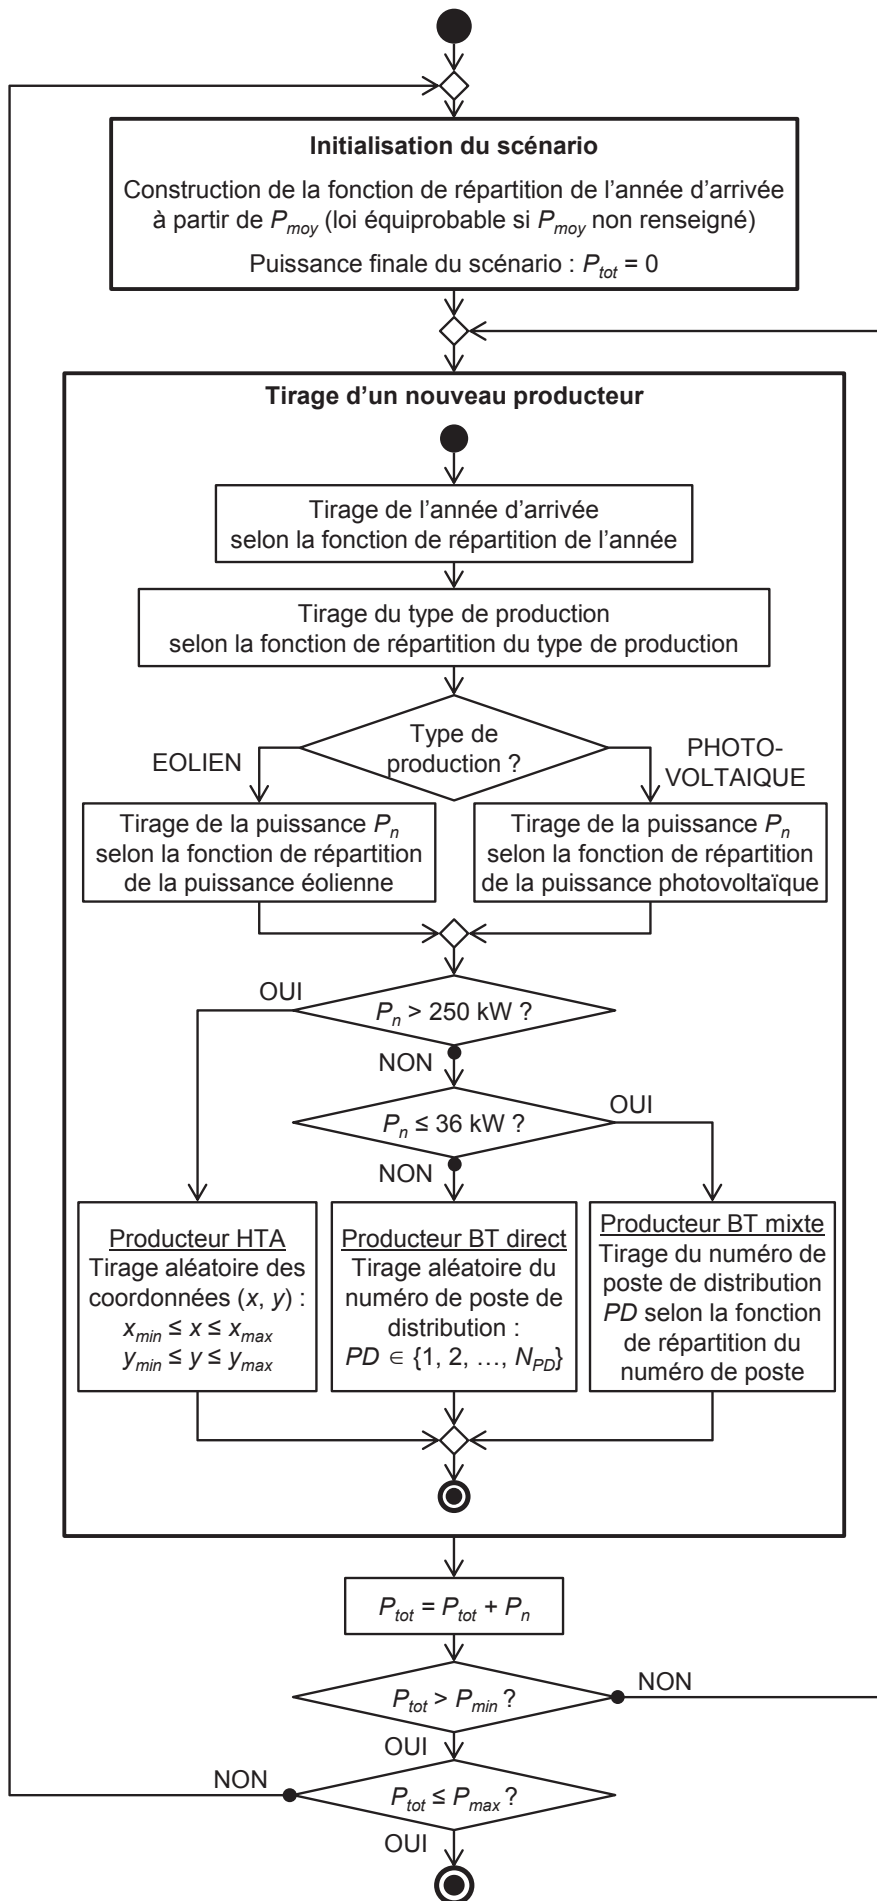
**Initialisation du scénario**

Construction de la fonction de répartition de l'année d'arrivée à partir de $P_{moy}$ (loi équiprobable si $P_{moy}$ non renseigné)

Puissance finale du scénario : $P_{tot} = 0$

**Tirage d'un nouveau producteur**

Tirage de l'année d'arrivée selon la fonction de répartition de l'année

Tirage du type de production selon la fonction de répartition du type de production

Type de production ?

EOLIEN

PHOTO-VOLTAIQUE

Tirage de la puissance $P_n$ selon la fonction de répartition de la puissance éolienne

Tirage de la puissance $P_n$ selon la fonction de répartition de la puissance photovoltaïque

OUI

$P_n > 250$ kW ?

NON

$P_n \leq 36$ kW ?

OUI

NON

Producteur HTA
Tirage aléatoire des coordonnées ($x$, $y$) :
$x_{min} \leq x \leq x_{max}$
$y_{min} \leq y \leq y_{max}$

Producteur BT direct
Tirage aléatoire du numéro de poste de distribution :
$PD \in \{1, 2, …, N_{PD}\}$

Producteur BT mixte
Tirage du numéro de poste de distribution $PD$ selon la fonction de répartition du numéro de poste

$P_{tot} = P_{tot} + P_n$

$P_{tot} > P_{min}$ ?

NON

OUI

NON

$P_{tot} \leq P_{max}$ ?

OUI